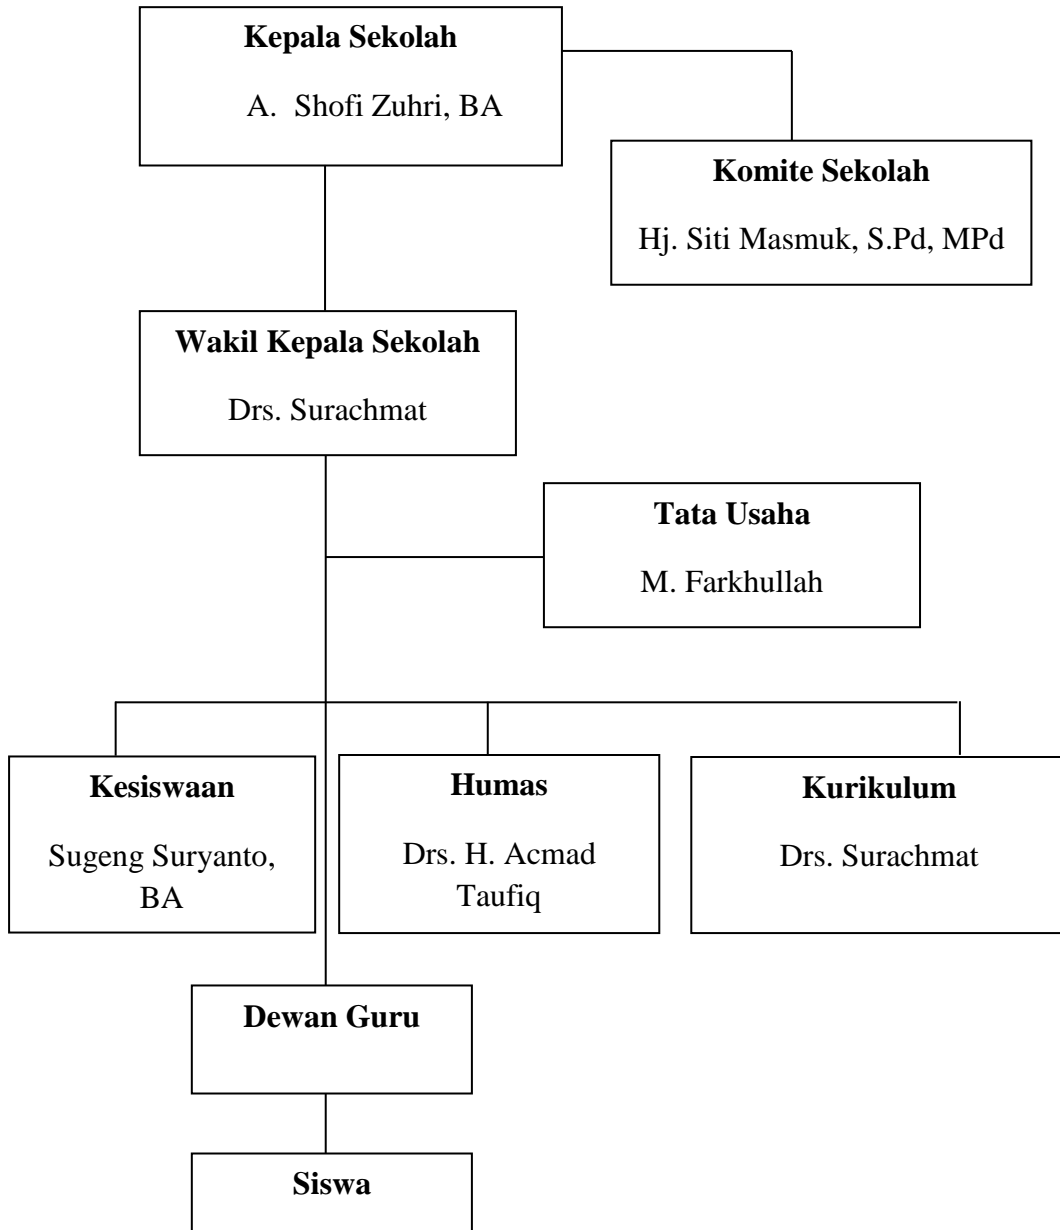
Kepala Sekolah

A. Shofi Zuhri, BA

Komite Sekolah

Hj. Siti Masmuk, S.Pd, MPd

Wakil Kepala Sekolah

Drs. Surachmat

Tata Usaha

M. Farkhullah

Kesiswaan

Sugeng Suryanto, BA

Humas

Drs. H. Acmad Taufiq

Kurikulum

Drs. Surachmat

Dewan Guru

Siswa